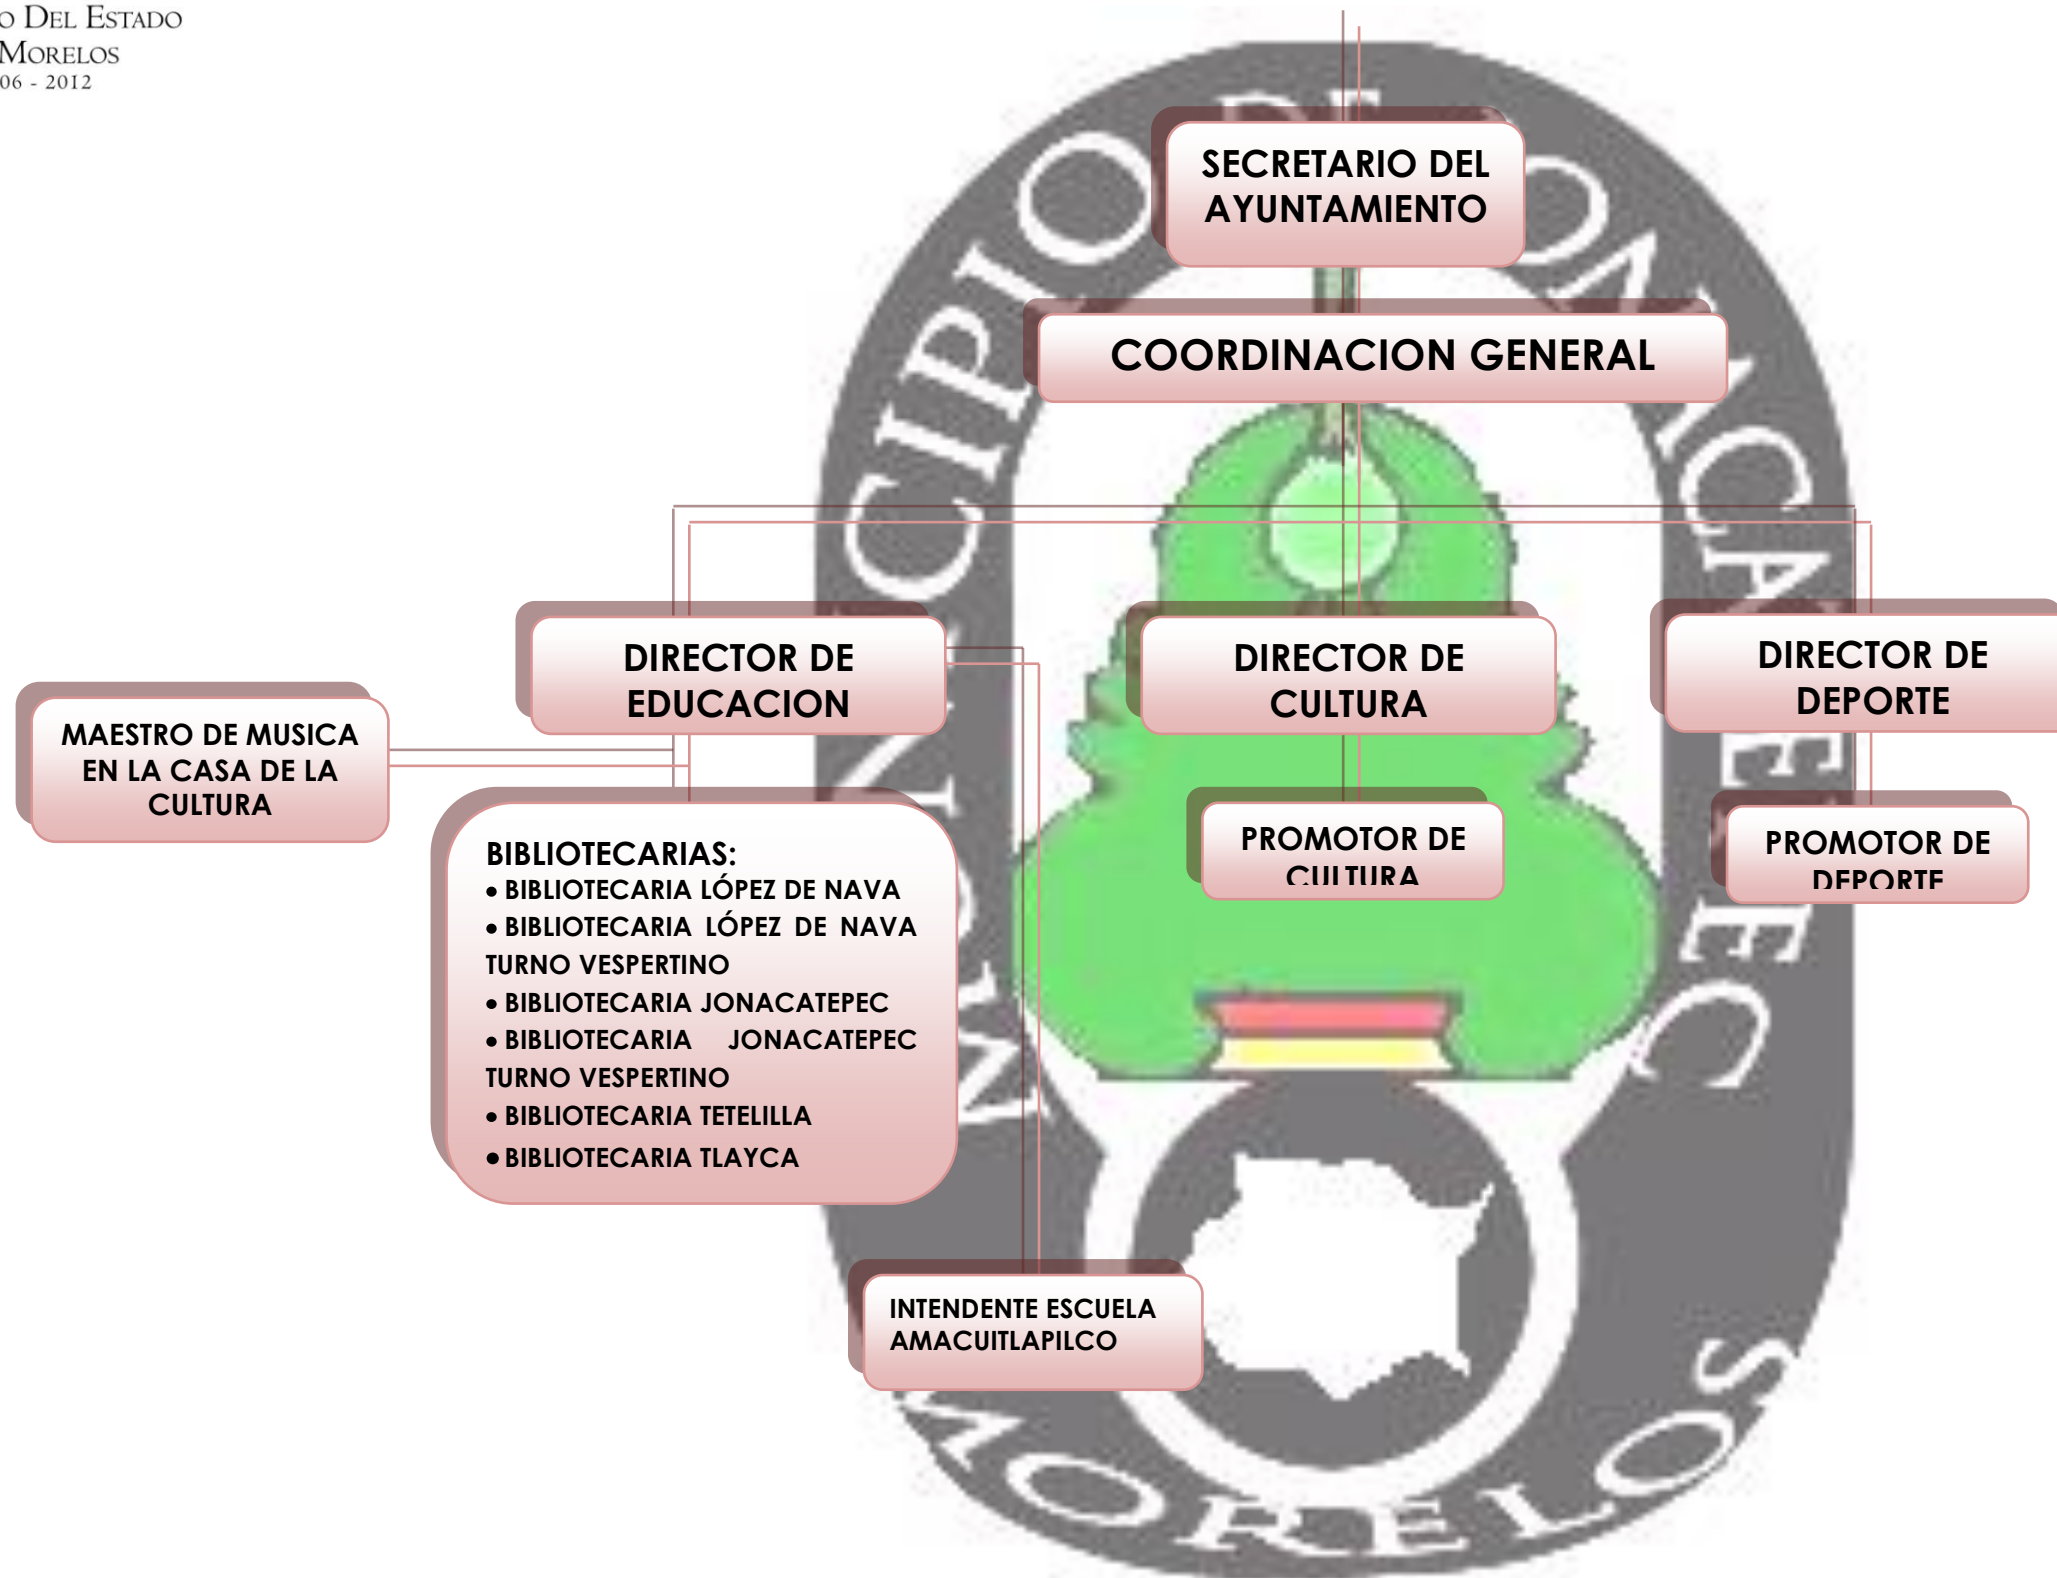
o DEL ESTADO
MORELOS
06 - 2012

SECRETARIO DEL AYUNTAMIENTO

COORDINACION GENERAL

DIRECTOR DE EDUCACION

DIRECTOR DE CULTURA

DIRECTOR DE DEPORTE

MAESTRO DE MUSICA EN LA CASA DE LA CULTURA

BIBLIOTECARIAS:
• BIBLIOTECARIA LÓPEZ DE NAVA
• BIBLIOTECARIA LÓPEZ DE NAVA TURNO VESPERTINO
• BIBLIOTECARIA JONACATEPEC
• BIBLIOTECARIA JONACATEPEC TURNO VESPERTINO
• BIBLIOTECARIA TETELILLA
• BIBLIOTECARIA TLAYCA

PROMOTOR DE CULTURA

PROMOTOR DE DEPORTE

INTENDENTE ESCUELA AMACUITLAPILCO

MUNICIPIO DE JONACATEPEC MORELOS